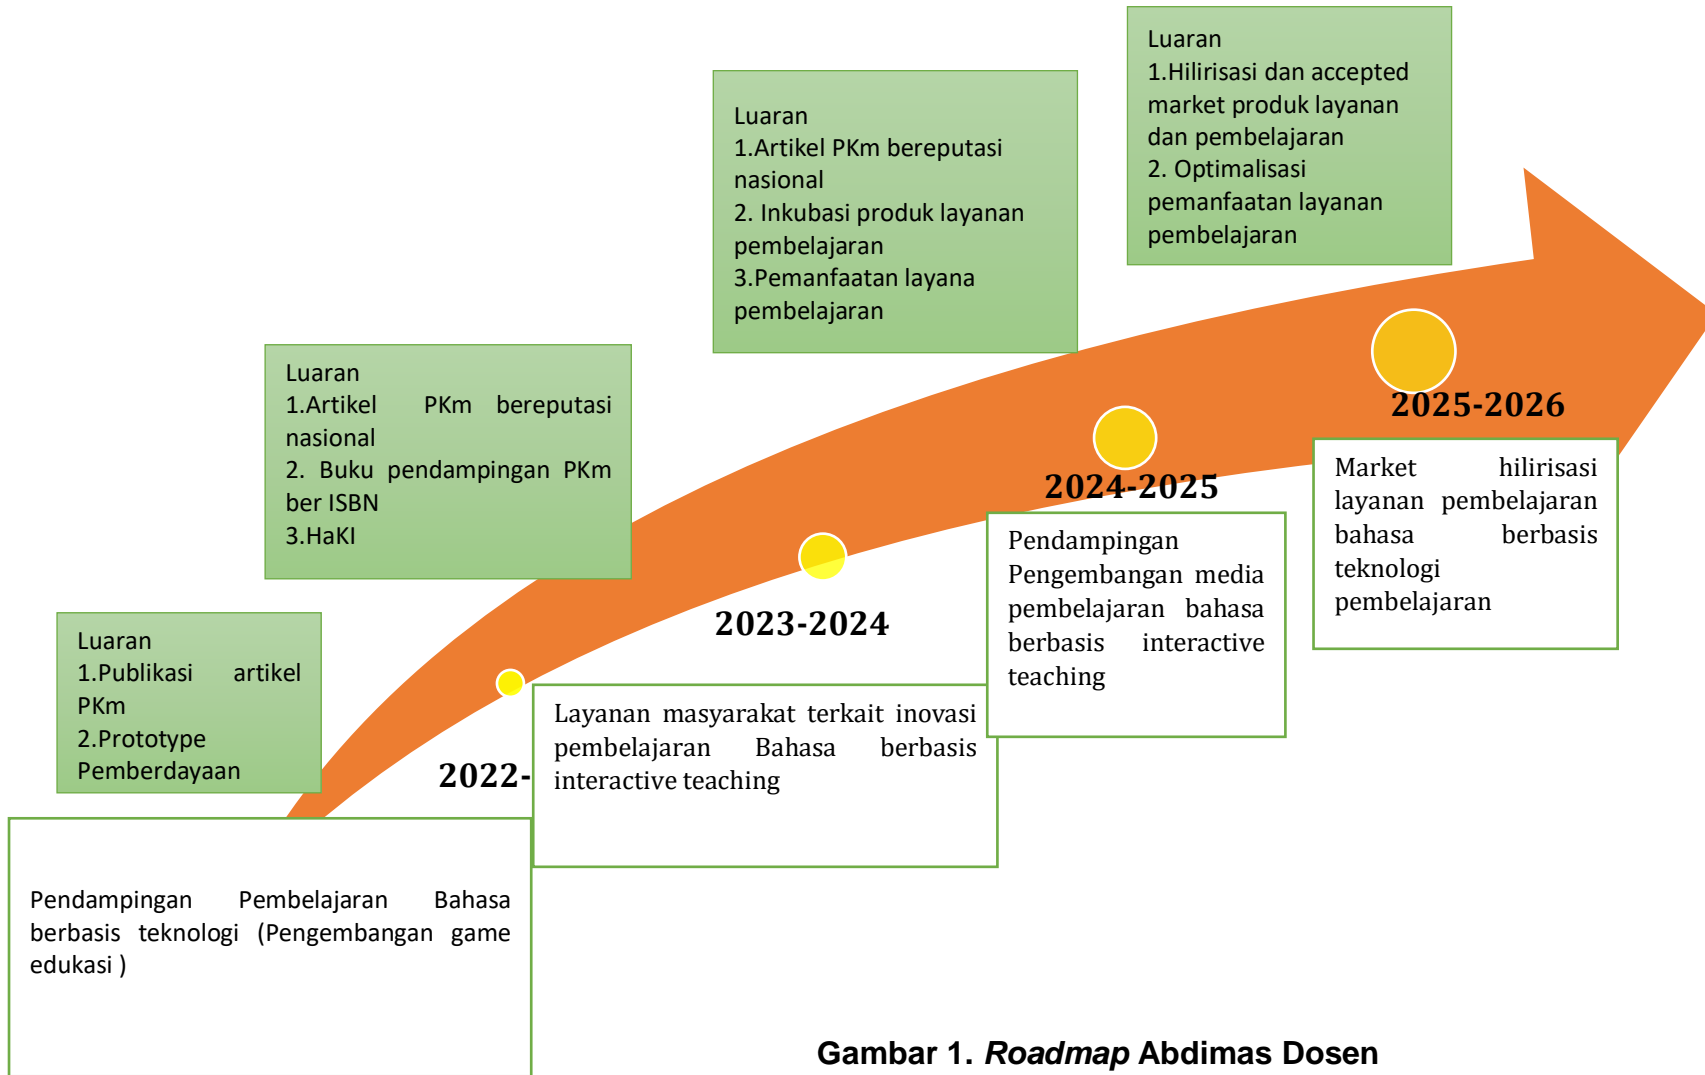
Luaran
1.Hilirisasi dan accepted market produk layanan dan pembelajaran
2. Optimalisasi pemanfaatan layanan pembelajaran

Luaran
1.Artikel PKm bereputasi nasional
2. Inkubasi produk layanan pembelajaran
3.Pemanfaatan layana pembelajaran

Luaran
1.Artikel PKm bereputasi nasional
2. Buku pendampingan PKm ber ISBN
3.HaKI

Luaran
1.Publikasi artikel PKm
2.Prototype Pemberdayaan

2025-2026

Market hilirisasi layanan pembelajaran bahasa berbasis teknologi pembelajaran

2024-2025

Pendampingan Pengembangan media pembelajaran bahasa berbasis interactive teaching

2023-2024

Layanan masyarakat terkait inovasi pembelajaran Bahasa berbasis interactive teaching

2022-

Pendampingan Pembelajaran Bahasa berbasis teknologi (Pengembangan game edukasi )

Gambar 1. *Roadmap* Abdimas Dosen